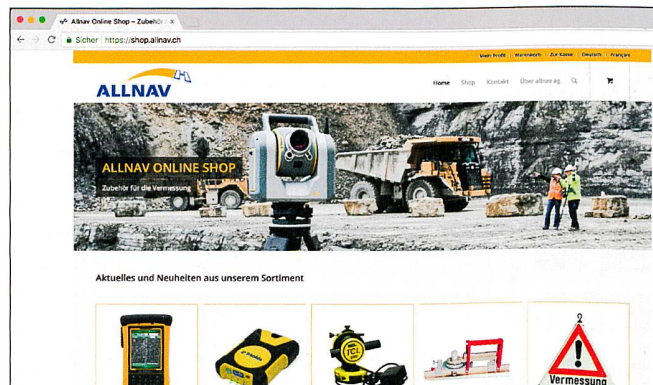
Allnav Online Shop – Zubehör f ×

Sicher | https://shop.allnav.ch

Mein Profil | Warenkorb | Zur Kasse | Deutsch | Français

ALLNAV

Home | Shop | Kontakt | Über allnav ag

ALLNAV ONLINE SHOP

Zubehör für die Vermessung

Aktuelles und Neuheiten aus unserem Sortiment

Vermessung